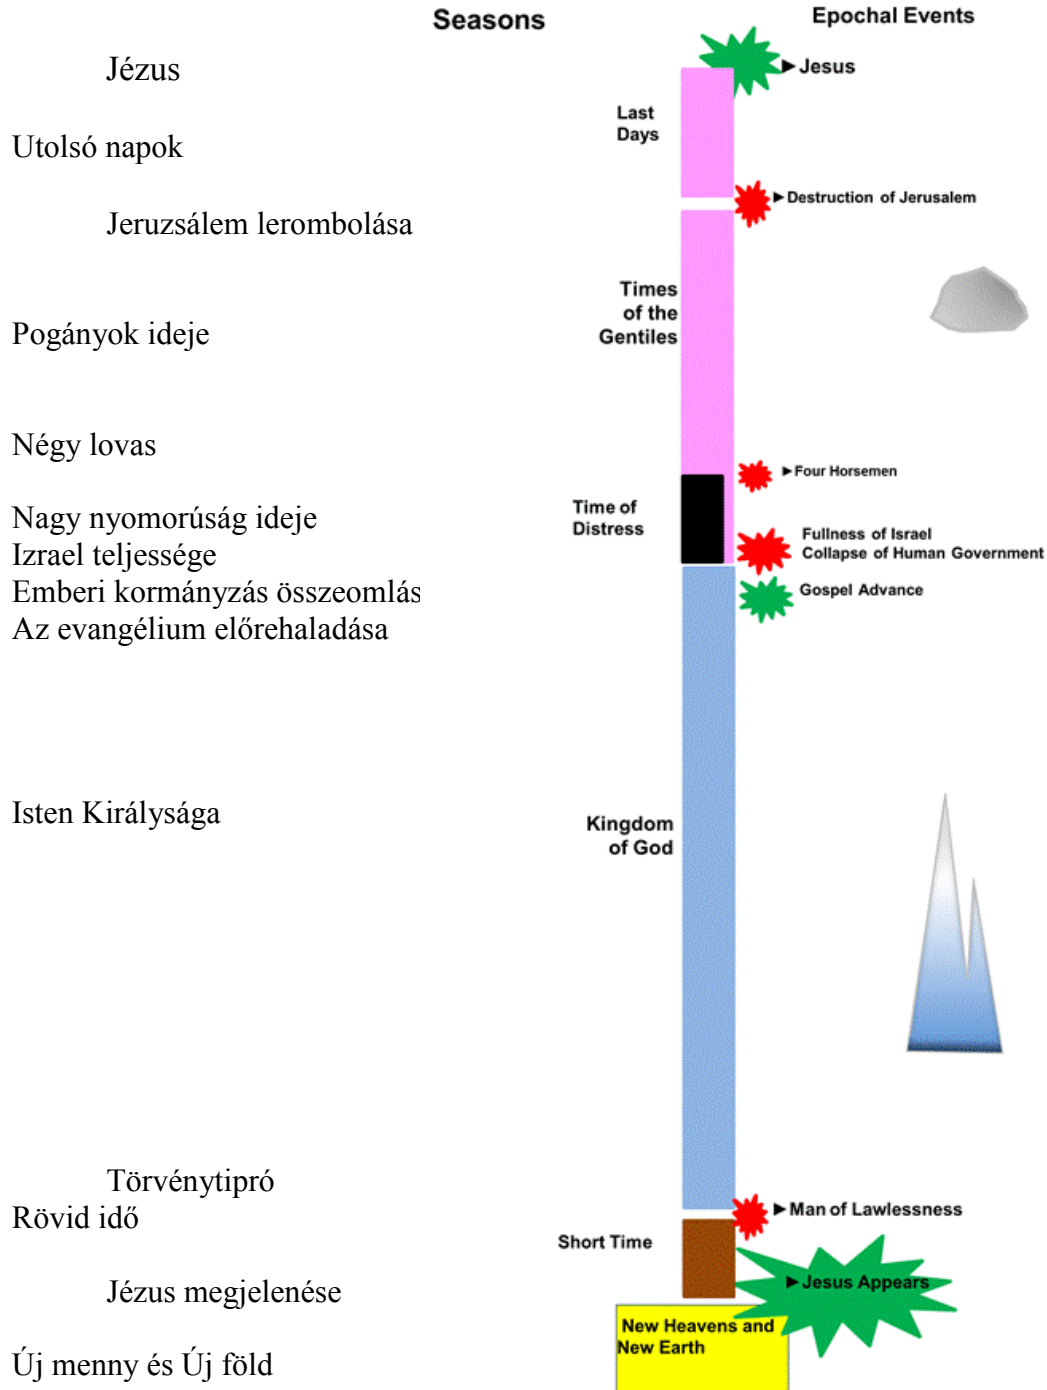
Seasons

Epochal Events

Jézus

►Jesus

Utolsó napok

Last Days

Jeruzsálem lerombolása

►Destruction of Jerusalem

Pogányok ideje

Times of the Gentiles

Négy lovas

►Four Horsemen

Nagy nyomorúság ideje
Izrael teljessége
Emberi kormányzás összeomlás
Az evangélium előrehaladása

Time of Distress

Fullness of Israel
Collapse of Human Government

Gospel Advance

Isten Királysága

Kingdom of God

Törvénytipró
Rövid idő

►Man of Lawlessness

Short Time

Jézus megjelenése

►Jesus Appears

Új menny és Új föld

New Heavens and New Earth